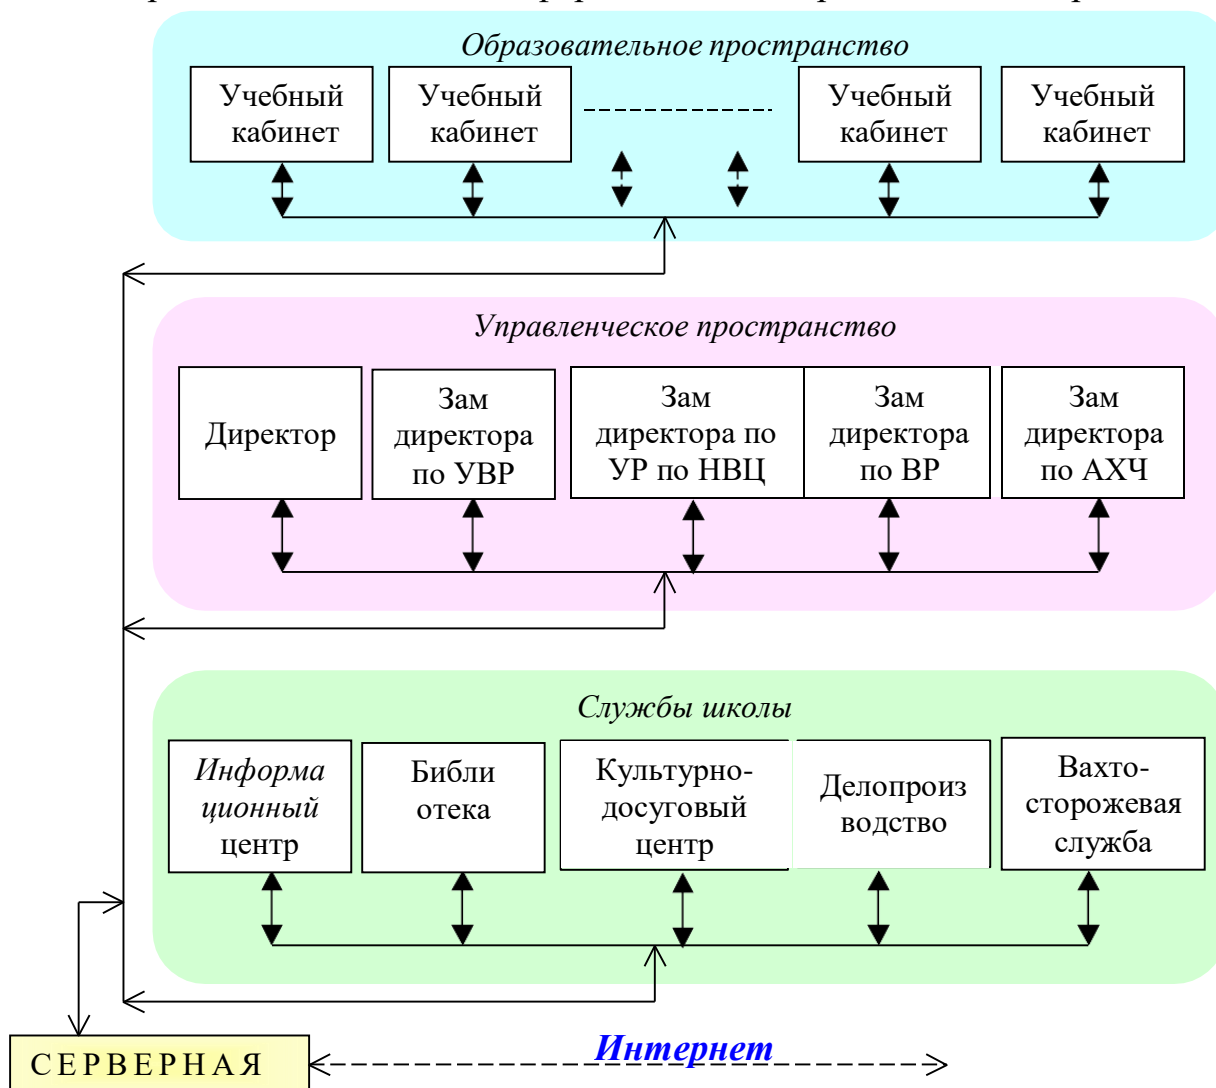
Образовательное пространство

Учебный кабинет

Учебный кабинет

Учебный кабинет

Учебный кабинет

Управленческое пространство

Директор

Зам директора по УВР

Зам директора по УР по НВЦ

Зам директора по ВР

Зам директора по АХЧ

Службы школы

Информа ционный центр

Библи отека

Культурно-досуговый центр

Делопроиз водство

Вахто-сторожевая служба

СЕРВЕРНАЯ

Интернет